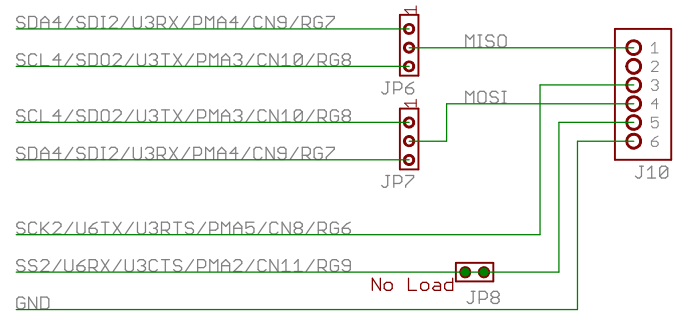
SDA4/SDI2/U3RX/PMA4/CN9/RG7
SCL4/SDO2/U3TX/PMA3/CN10/RG8
1
JP6
MISO
1
2
3
4
5
6
J10
SCL4/SDO2/U3TX/PMA3/CN10/RG8
SDA4/SDI2/U3RX/PMA4/CN9/RG7
1
JP7
MOSI
SCK2/U6TX/U3RTS/PMA5/CN8/RG6
SS2/U6RX/U3CTS/PMA2/CN11/RG9
No Load
JP8
GND